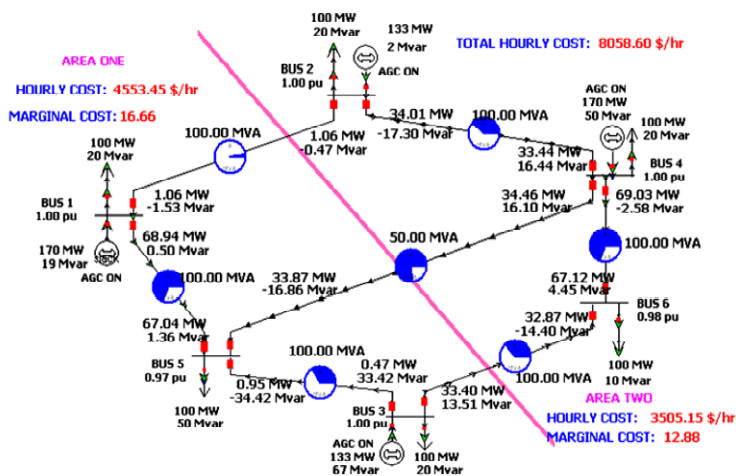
AREA ONE

HOURLY COST: 4553.45 $/hr

MARGINAL COST: 16.66

100 MW
20 Mvar

BUS 2
1.00 pu

133 MW
2 Mvar
AGC ON

TOTAL HOURLY COST: 8058.60 $/hr

100.00 MVA

1.06 MW
-0.47 Mvar

34.01 MW
-17.30 Mvar

100.00 MVA

AGC ON
170 MW
50 Mvar

100 MW
20 Mvar

33.44 MW
16.44 Mvar

BUS 4
1.00 pu

100 MW
20 Mvar

BUS 1
1.00 pu

1.06 MW
-1.53 Mvar

34.46 MW
16.10 Mvar

69.03 MW
-2.58 Mvar

68.94 MW
0.50 Mvar

170 MW
19 Mvar
AGC ON

50.00 MVA

100.00 MVA

100.00 MVA

33.87 MW
-16.86 Mvar

67.12 MW
4.45 Mvar

BUS 6
0.98 pu

67.04 MW
1.36 Mvar

32.87 MW
-14.40 Mvar

BUS 5
0.97 pu

100.00 MVA

0.47 MW
33.42 Mvar

100 MW
10 Mvar

0.95 MW
-34.42 Mvar

100.00 MVA

33.40 MW
13.51 Mvar

100 MW
50 Mvar

BUS 3
1.00 pu

AREA TWO

HOURLY COST: 3505.15 $/hr

MARGINAL COST: 12.88

AGC ON
133 MW
67 Mvar

100 MW
20 Mvar